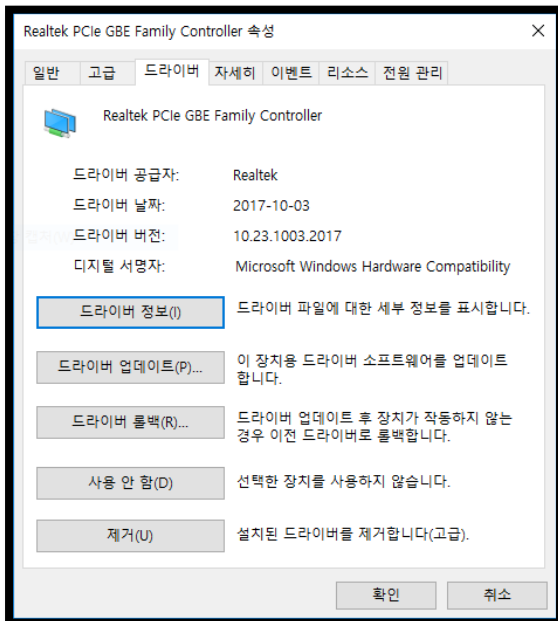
Realtek PCIe GBE Family Controller 속성

일반 | 고급 | 드라이버 | 자세히 | 이벤트 | 리소스 | 전원 관리

Realtek PCIe GBE Family Controller

드라이버 공급자: Realtek

드라이버 날짜: 2017-10-03

드라이버 버전: 10.23.1003.2017

디지털 서명자: Microsoft Windows Hardware Compatibility

드라이버 정보(I) 드라이버 파일에 대한 세부 정보를 표시합니다.

드라이버 업데이트(P)... 이 장치용 드라이버 소프트웨어를 업데이트합니다.

드라이버 롤백(R)... 드라이버 업데이트 후 장치가 작동하지 않는 경우 이전 드라이버로 롤백합니다.

사용 안 함(D) 선택한 장치를 사용하지 않습니다.

제거(U) 설치된 드라이버를 제거합니다(고급).

확인 취소